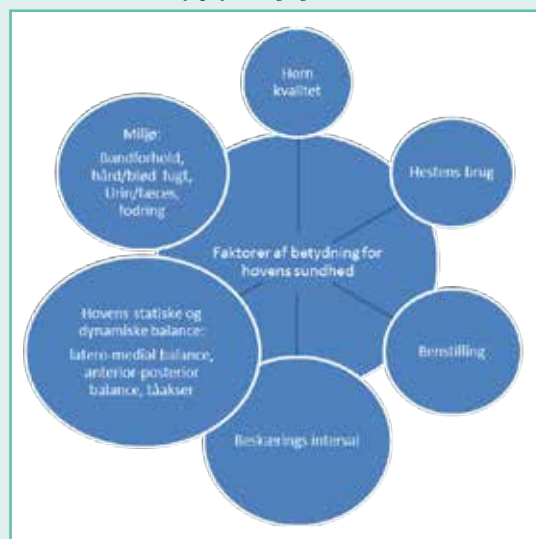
Horn kvalitet

Miljø:
Bundforhold, hård/blød fugt, Urin/fæces, fodring

Hestens brug

Faktorer af betydning for hovens sundhed

Hovens statiske og dynamiske balance:
latero-medial balance, anterior posterior balance, tåakser

Benstilling

Beskærings interval